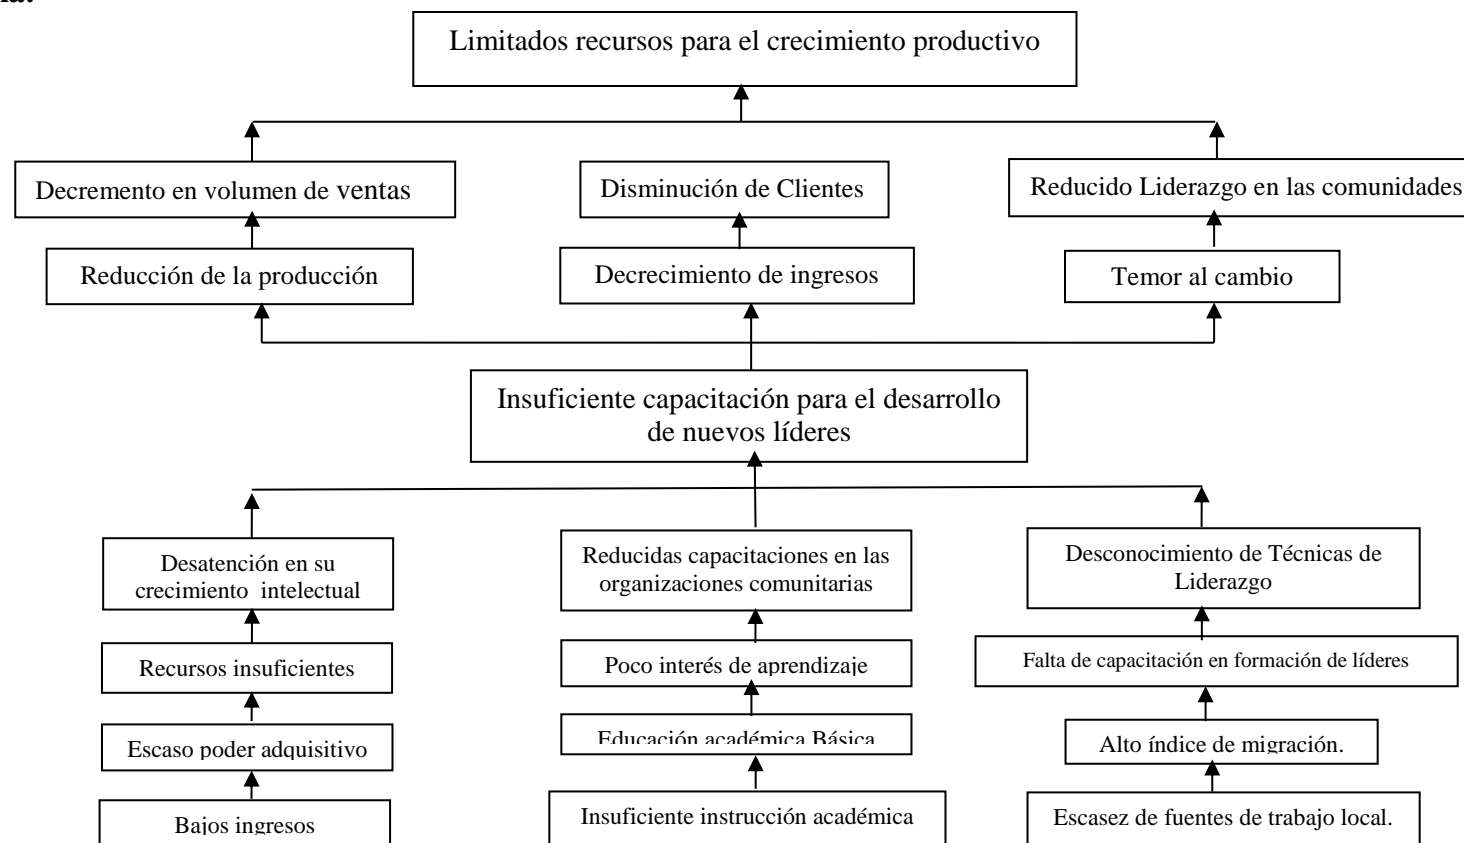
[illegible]

Limitados recursos para el crecimiento productivo

Decremento en volumen de ventas

Disminución de Clientes

Reducido Liderazgo en las comunidades

Reducción de la producción

Decrecimiento de ingresos

Temor al cambio

Insuficiente capacitación para el desarrollo de nuevos líderes

Desatención en su crecimiento intelectual

Reducidas capacitaciones en las organizaciones comunitarias

Desconocimiento de Técnicas de Liderazgo

Recursos insuficientes

Poco interés de aprendizaje

Falta de capacitación en formación de líderes

Escaso poder adquisitivo

Educación académica Básica

Alto índice de migración.

Bajos ingresos

Insuficiente instrucción académica

Escasez de fuentes de trabajo local.